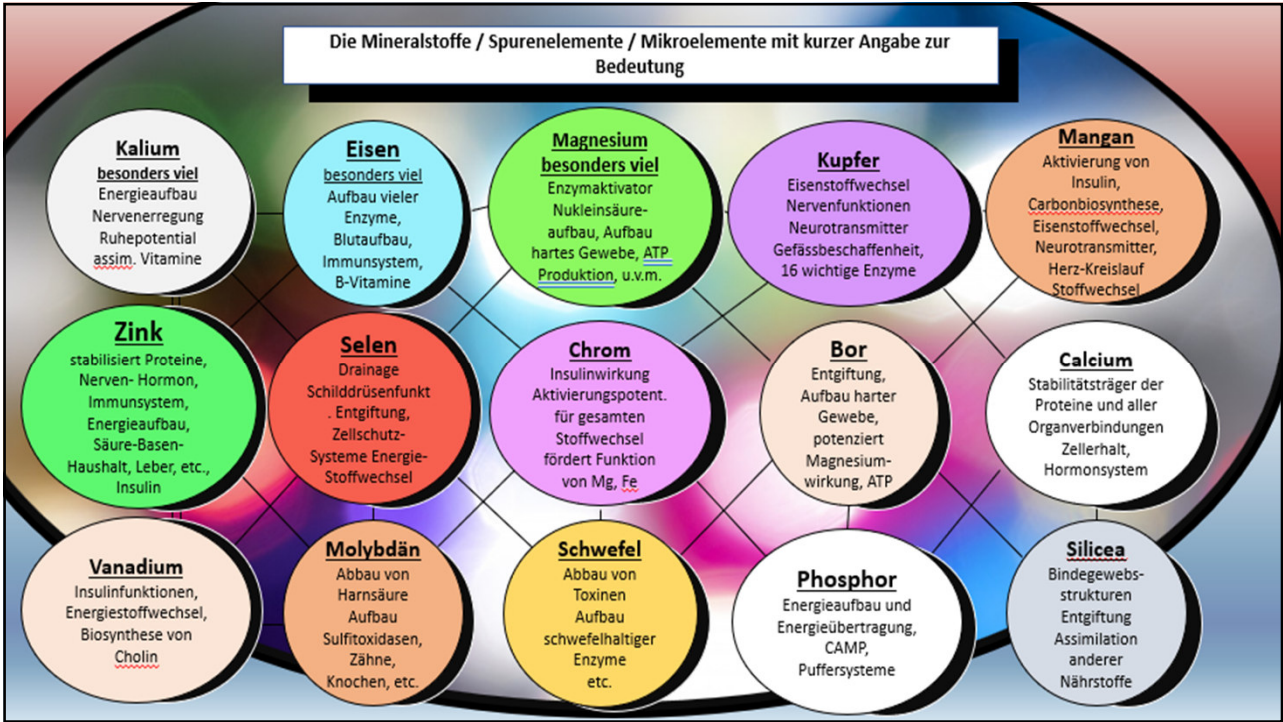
Die Mineralstoffe / Spurenelemente / Mikroelemente mit kurzer Angabe zur Bedeutung

Kalium
besonders viel
Energieaufbau
Nervenerregung
Ruhepotential
assim. Vitamine

Eisen
besonders viel
Aufbau vieler Enzyme,
Blutaufbau,
Immunsystem,
B-Vitamine

Magnesium
besonders viel
Enzymaktivator
Nukleinsäureaufbau, Aufbau hartes Gewebe, ATP Produktion, u.v.m.

Kupfer
Eisenstoffwechsel
Nervenfunktionen
Neurotransmitter
Gefässbeschaffenheit,
16 wichtige Enzyme

Mangan
Aktivierung von Insulin,
Carbonbiosynthese,
Eisenstoffwechsel,
Neurotransmitter,
Herz-Kreislauf
Stoffwechsel

Zink
stabilisiert Proteine,
Nerven- Hormon,
Immunsystem,
Energieaufbau,
Säure-Basen-Haushalt, Leber, etc.,
Insulin

Selen
Drainage
Schilddrüsenfunkt. Entgiftung,
Zellschutz-Systeme Energie-Stoffwechsel

Chrom
Insulinwirkung
Aktivierungspotent. für gesamten Stoffwechsel
fördert Funktion von Mg, Fe

Bor
Entgiftung,
Aufbau harter Gewebe,
potenziert Magnesiumwirkung, ATP

Calcium
Stabilitätsträger der Proteine und aller Organverbindungen
Zellerhalt,
Hormonsystem

Vanadium
Insulinfunktionen,
Energiestoffwechsel,
Biosynthese von Cholin

Molybdän
Abbau von Harnsäure
Aufbau
Sulfitoxidasen,
Zähne,
Knochen, etc.

Schwefel
Abbau von Toxinen
Aufbau
schwefelhaltiger Enzyme
etc.

Phosphor
Energieaufbau und Energieübertragung,
CAMP,
Puffersysteme

Silicea
Bindegewebsstrukturen
Entgiftung
Assimilation anderer Nährstoffe